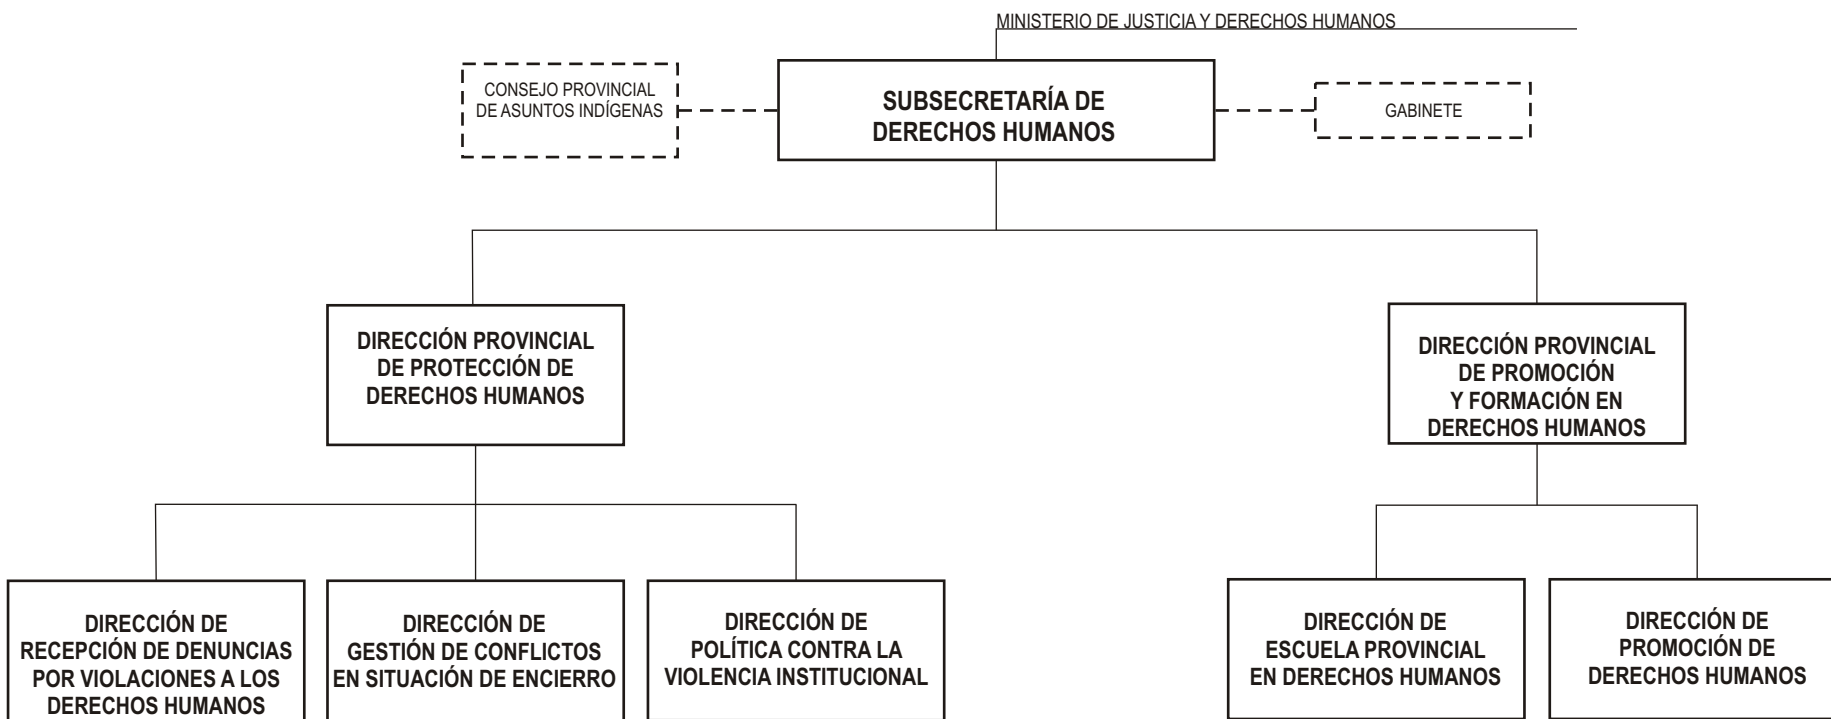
MINISTERIO DE JUSTICIA Y DERECHOS HUMANOS

CONSEJO PROVINCIAL DE ASUNTOS INDÍGENAS

SUBSECRETARÍA DE DERECHOS HUMANOS

GABINETE

DIRECCIÓN PROVINCIAL DE PROTECCIÓN DE DERECHOS HUMANOS

DIRECCIÓN PROVINCIAL DE PROMOCIÓN Y FORMACIÓN EN DERECHOS HUMANOS

DIRECCIÓN DE RECEPCIÓN DE DENUNCIAS POR VIOLACIONES A LOS DERECHOS HUMANOS

DIRECCIÓN DE GESTIÓN DE CONFLICTOS EN SITUACIÓN DE ENCIERRO

DIRECCIÓN DE POLÍTICA CONTRA LA VIOLENCIA INSTITUCIONAL

DIRECCIÓN DE ESCUELA PROVINCIAL EN DERECHOS HUMANOS

DIRECCIÓN DE PROMOCIÓN DE DERECHOS HUMANOS